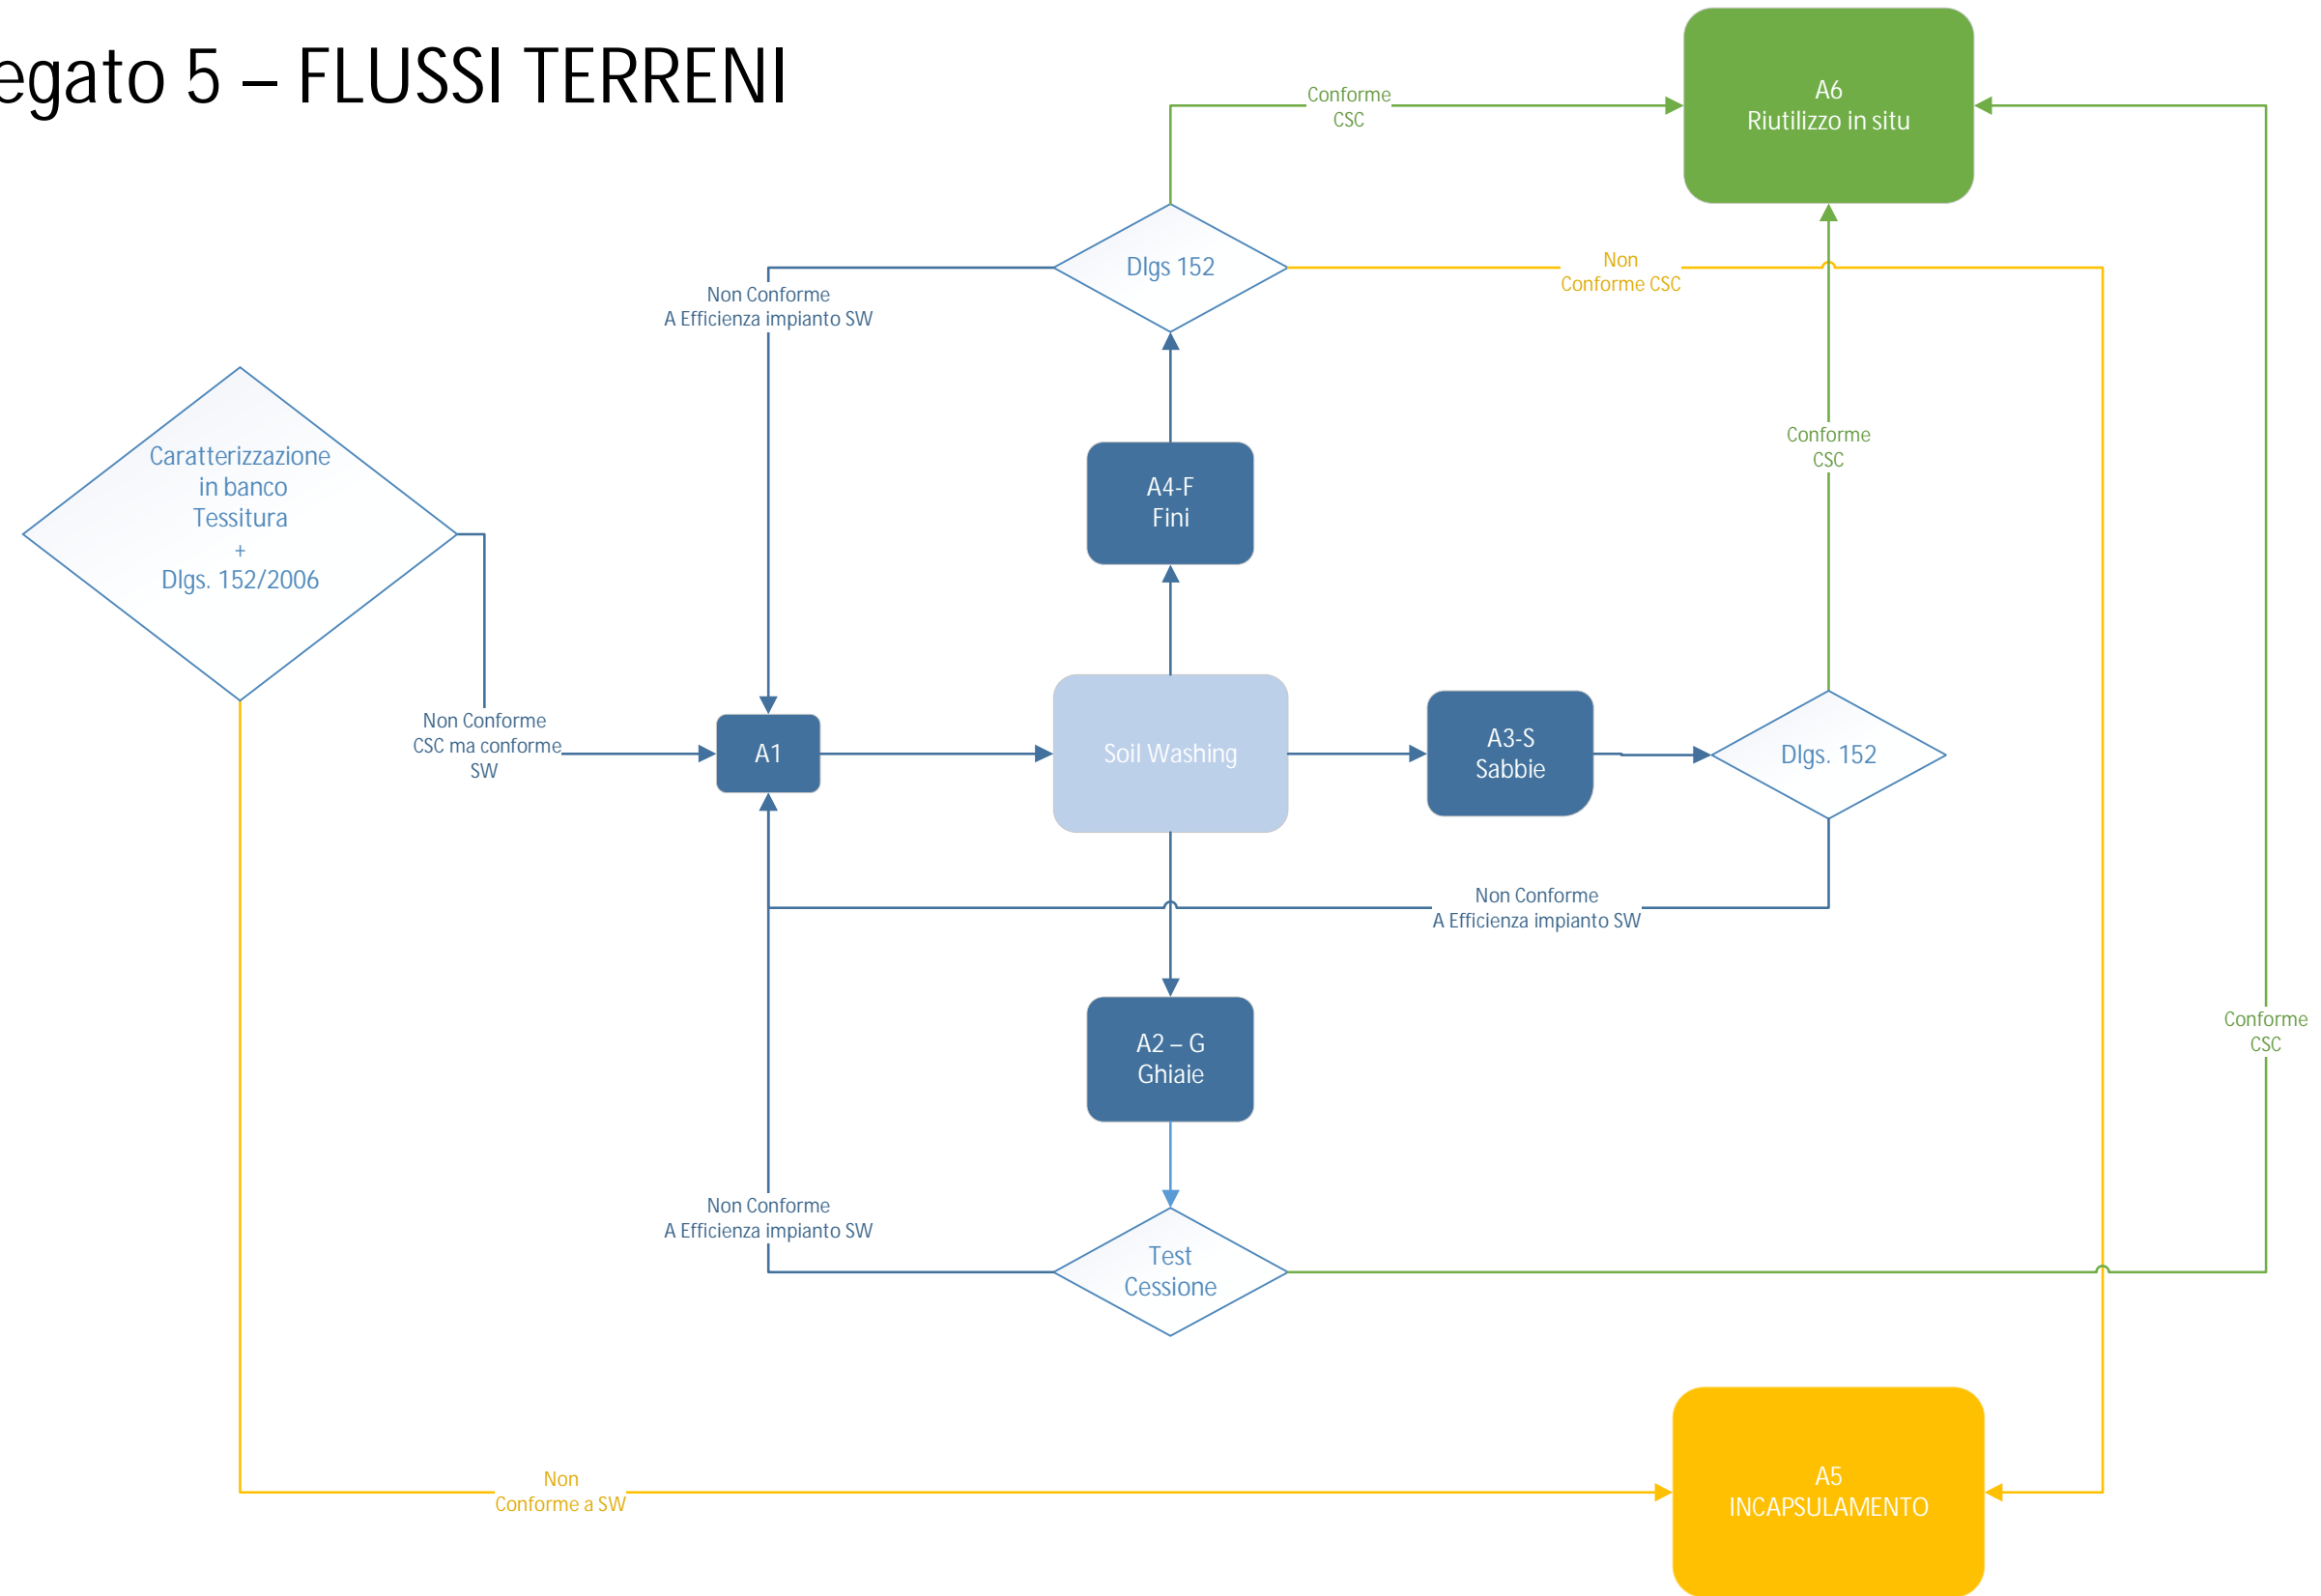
egato 5 – FLUSSI TERRENI

A6
Riutilizzo in situ

Conforme
CSC

Dlgs 152

Non Conforme
A Efficienza impianto SW

Non
Conforme CSC

Caratterizzazione
in banco
Tessitura
+
Dlgs. 152/2006

A4-F
Fini

Conforme
CSC

Non Conforme
CSC ma conforme
SW

A1

Soil Washing

A3-S
Sabbie

Dlgs. 152

Non Conforme
A Efficienza impianto SW

A2 – G
Ghiaie

Conforme
CSC

Non Conforme
A Efficienza impianto SW

Test
Cessione

Non
Conforme a SW

A5
INCAPSULAMENTO